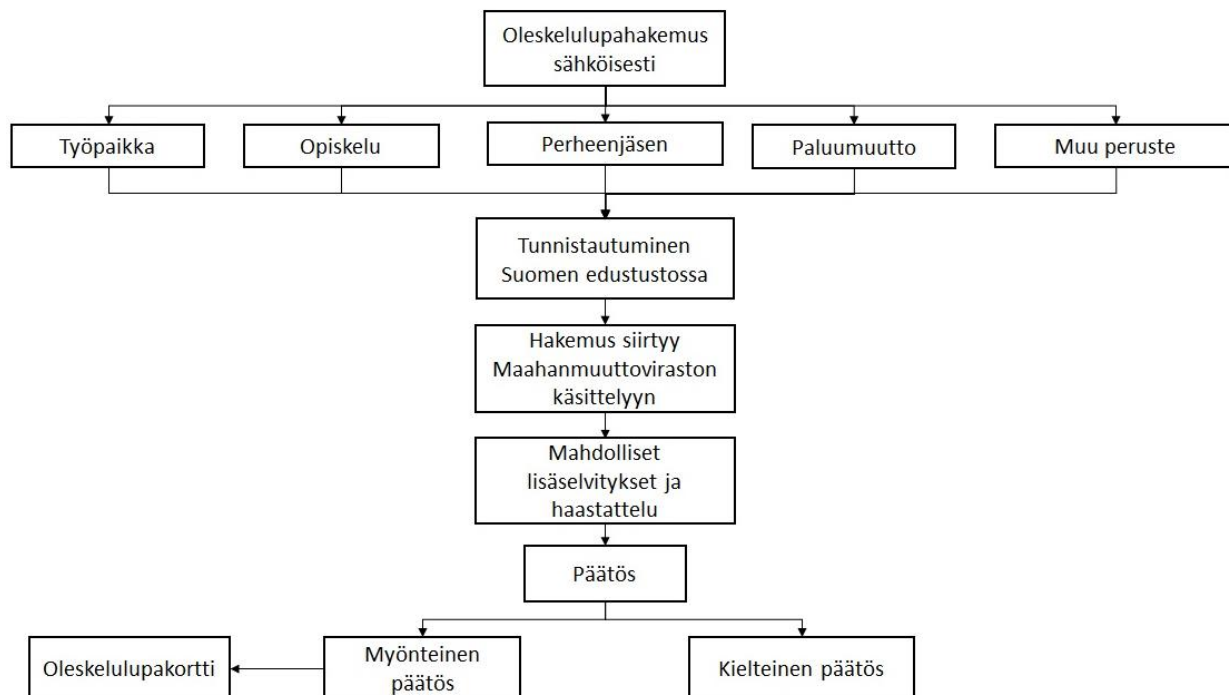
Oleskelulupahakemus sähköisesti

Työpaikka

Opiskelu

Perheenjäsen

Paluumuutto

Muu peruste

Tunnistautuminen Suomen edustustossa

Hakemus siirtyy Maahanmuuttoviraston käsittelyyn

Mahdolliset lisäselvitykset ja haastattelu

Päätös

Oleskelulupakortti

Myönteinen päätös

Kielteinen päätös